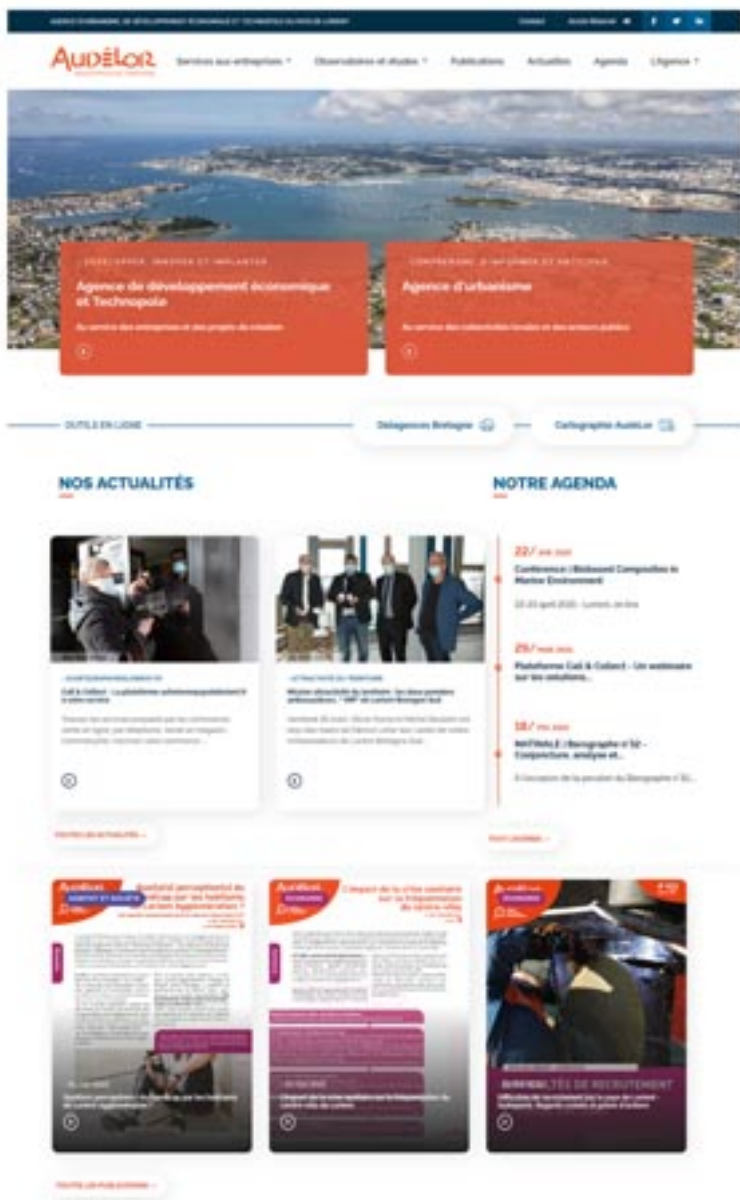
AGENCE D'URBANISME, DE DÉVELOPPEMENT ÉCONOMIQUE ET TECHNOPOLE DU PAYS DE LORIENT

Contact

AudéLor

Services aux entreprises

Observatoires et études

Publications

Actualités

Agenda

L'agence

DÉVELOPPER, INNOVER ET IMPLANTER

Agence de développement économique et Technopole

Au service des entreprises et des projets de création

COMPRENDRE, S'INFORMER ET ANTICIPER

Agence d'urbanisme

Au service des collectivités locales et des acteurs publics

OUTILS EN LIGNE

Datagences Bretagne

Cartographie AudéLor

NOS ACTUALITÉS

NOTRE AGENDA

Click & Collect : la plateforme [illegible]

Mission attractivité du territoire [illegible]

22/

Conférence | Biobased Composites in Marine Environment

Lorient, en ligne

29/

Plateforme Call & Collect : Un webinaire sur les solutions...

18/

MATÉRIALE | Baromètre n°32 - Conjoncture, analyse et...

TOUTES LES ACTUALITÉS

TOUT L'AGENDA

AudéLor

AudéLor

AudéLor

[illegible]LTÉS DE RECRUTEMENT

TOUTES LES PUBLICATIONS